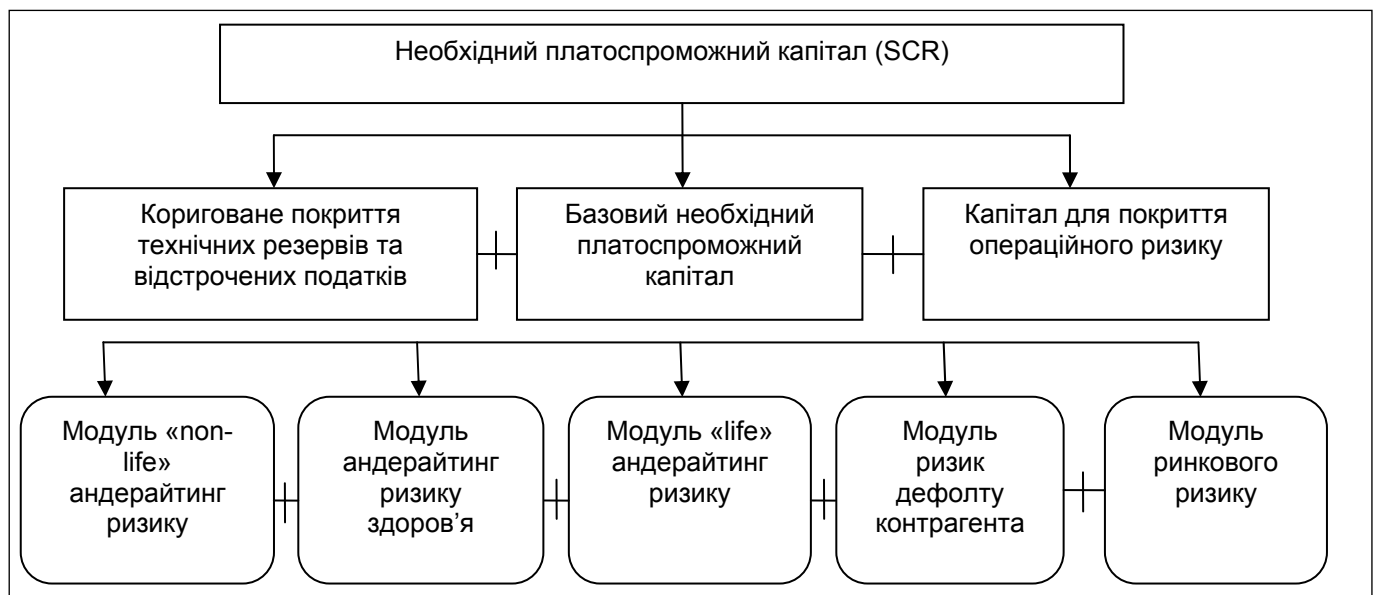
Необхідний платоспроможний капітал (SCR)

Кориговане покриття технічних резервів та відстрочених податків

Базовий необхідний платоспроможний капітал

Капітал для покриття операційного ризику

Модуль «non-life» андерайтинг ризику

Модуль андерайтинг ризику здоров'я

Модуль «life» андерайтинг ризику

Модуль ризик дефолту контрагента

Модуль ринкового ризику